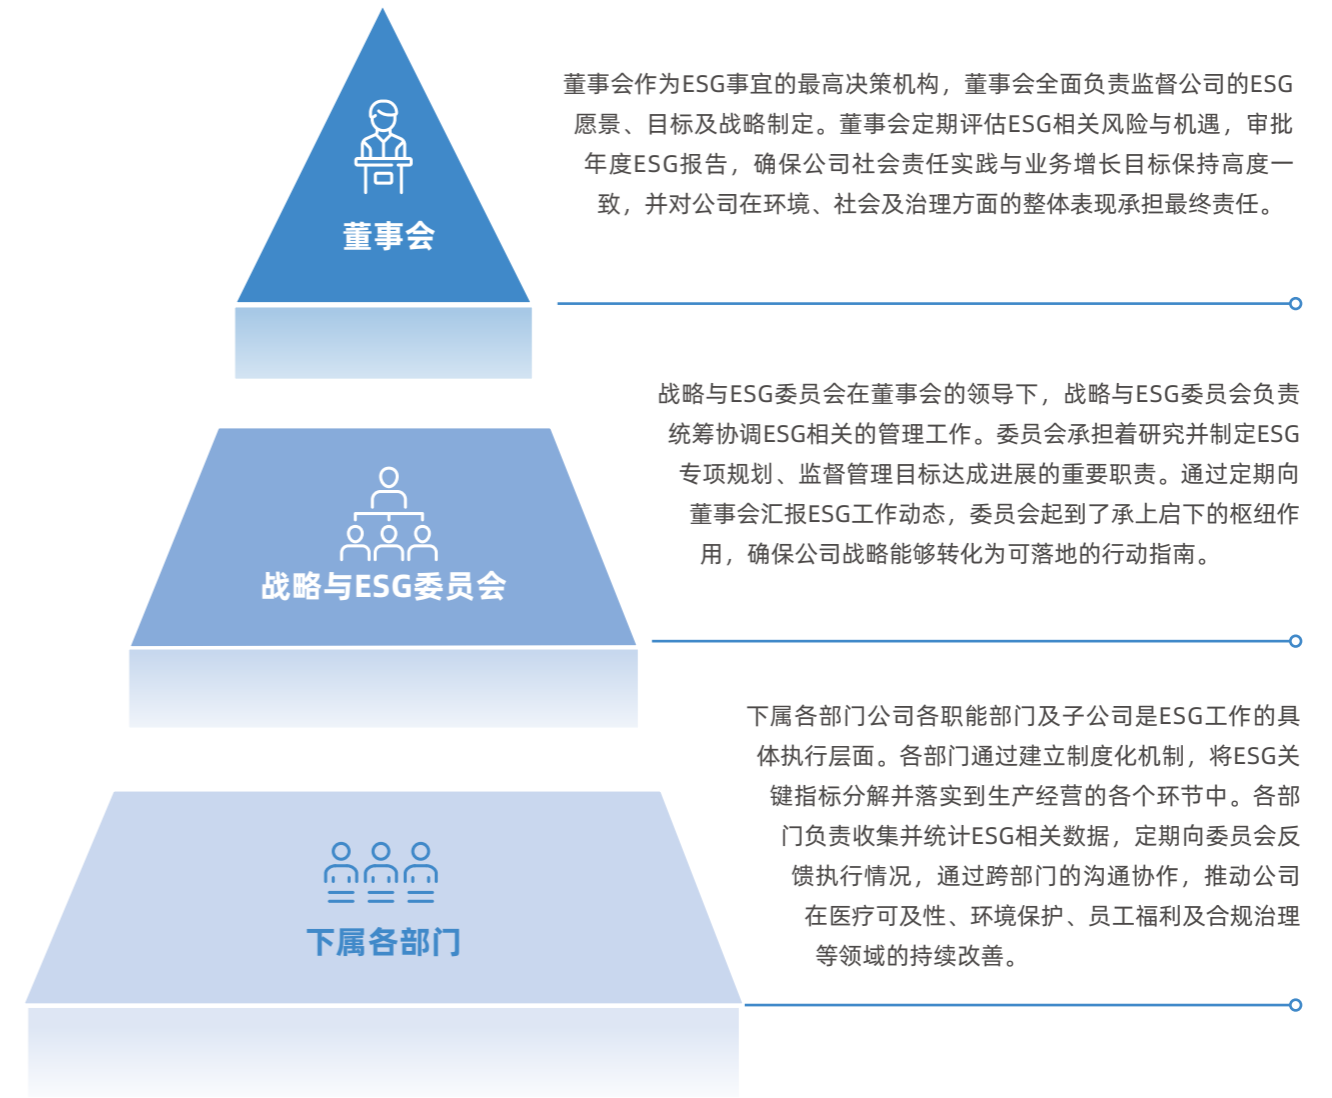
董事会

董事会作为ESG事宜的最高决策机构，董事会全面负责监督公司的ESG愿景、目标及战略制定。董事会定期评估ESG相关风险与机遇，审批年度ESG报告，确保公司社会责任实践与业务增长目标保持高度一致，并对公司在环境、社会及治理方面的整体表现承担最终责任。

战略与ESG委员会

战略与ESG委员会在董事会的领导下，战略与ESG委员会负责统筹协调ESG相关的管理工作。委员会承担着研究并制定ESG专项规划、监督管理目标达成进展的重要职责。通过定期向董事会汇报ESG工作动态，委员会起到了承上启下的枢纽作用，确保公司战略能够转化为可落地的行动指南。

下属各部门

下属各部门公司各职能部门及子公司是ESG工作的具体执行层面。各部门通过建立制度化机制，将ESG关键指标分解并落实到生产经营的各个环节中。各部门负责收集并统计ESG相关数据，定期向委员会反馈执行情况，通过跨部门的沟通协作，推动公司在医疗可及性、环境保护、员工福利及合规治理等领域的持续改善。